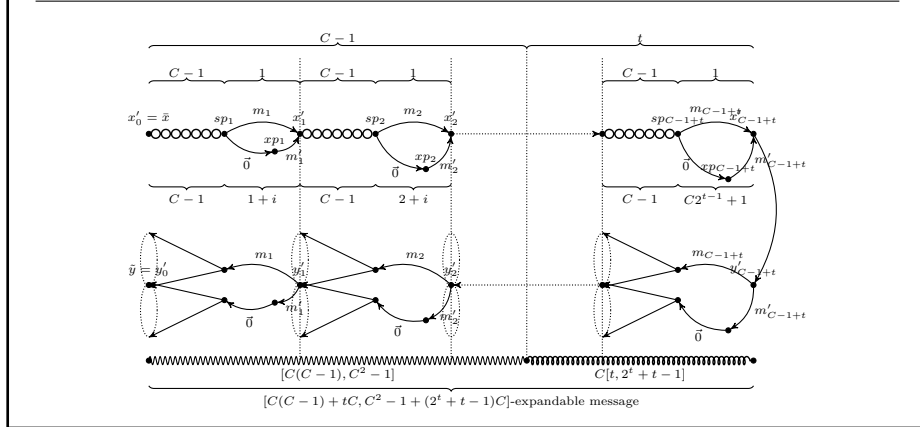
$C-1$

$t$

$C-1$ $1$ $C-1$ $1$ $C-1$ $1$

$x'_0 = \bar{x}$ $sp_1$ $m_1$ $x'_1$ $xp_1$ $m'_1$ $\vec{0}$ $sp_2$ $m_2$ $x'_2$ $xp_2$ $m'_2$ $\vec{0}$ $sp_{C-1+t}$ $m_{C-1+t}$ $x'_{C-1+t}$ $xp_{C-1+t}$ $m'_{C-1+t}$ $\vec{0}$

$C-1$ $1+i$ $C-1$ $2+i$ $C-1$ $C2^{t-1}+1$

$\tilde{y} = y'_0$ $m_1$ $y'_1$ $m'_1$ $\vec{0}$ $m_2$ $y'_2$ $m'_2$ $\vec{0}$ $m_{C-1+t}$ $y'_{C-1+t}$ $m'_{C-1+t}$ $\vec{0}$

$[C(C-1), C^2-1]$ $C[t, 2^t+t-1]$

$[C(C-1)+tC, C^2-1+(2^t+t-1)C]$-expandable message